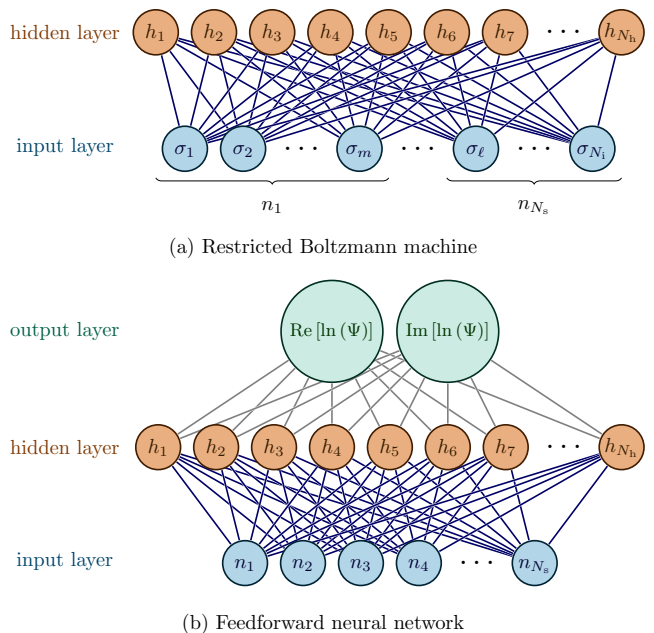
hidden layer $h_1$ $h_2$ $h_3$ $h_4$ $h_5$ $h_6$ $h_7$ $\cdots$ $h_{N_\mathrm{h}}$

input layer $\sigma_1$ $\sigma_2$ $\cdots$ $\sigma_m$ $\cdots$ $\sigma_\ell$ $\cdots$ $\sigma_{N_\mathrm{i}}$

$n_1$ $n_{N_\mathrm{s}}$

(a) Restricted Boltzmann machine

output layer $\mathrm{Re}\left[\ln\left(\Psi\right)\right]$ $\mathrm{Im}\left[\ln\left(\Psi\right)\right]$

hidden layer $h_1$ $h_2$ $h_3$ $h_4$ $h_5$ $h_6$ $h_7$ $\cdots$ $h_{N_\mathrm{h}}$

input layer $n_1$ $n_2$ $n_3$ $n_4$ $\cdots$ $n_{N_\mathrm{s}}$

(b) Feedforward neural network